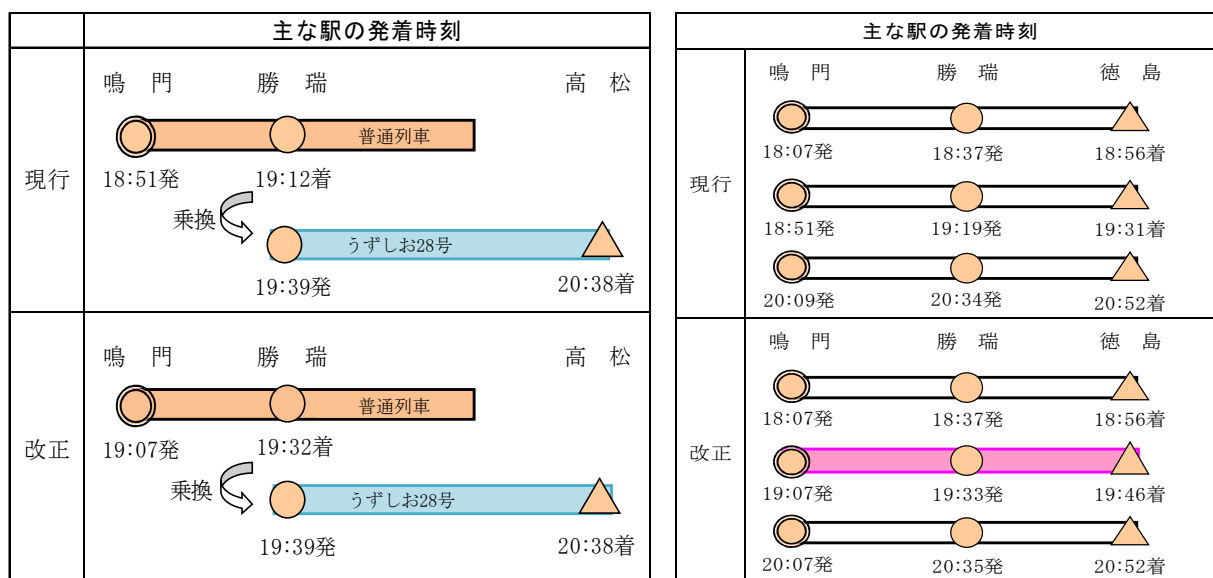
| | 主な駅の発着時刻 |
|---|---|
| 現行 | 鳴 門 勝 瑞 高 松<br>普通列車<br>18:51発 19:12着<br>乗換<br>うずしお28号<br>19:39発 20:38着 |
| 改正 | 鳴 門 勝 瑞 高 松<br>普通列車<br>19:07発 19:32着<br>乗換<br>うずしお28号<br>19:39発 20:38着 |

| | 主な駅の発着時刻 |
|---|---|
| 現行 | 鳴 門 勝 瑞 徳 島<br>18:07発 18:37発 18:56着<br>18:51発 19:19発 19:31着<br>20:09発 20:34発 20:52着 |
| 改正 | 鳴 門 勝 瑞 徳 島<br>18:07発 18:37発 18:56着<br>19:07発 19:33発 19:46着<br>20:07発 20:35発 20:52着 |